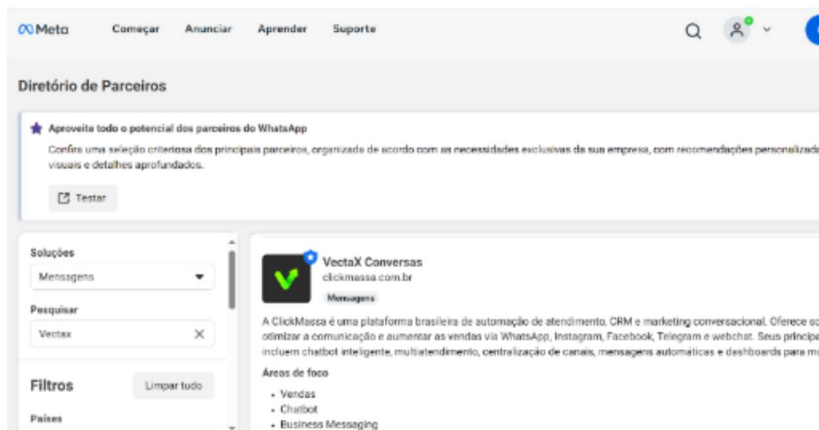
Meta Começar Anunciar Aprender Suporte

Diretório de Parceiros

Aproveite todo o potencial dos parceiros do WhatsApp

Confira uma seleção criteriosa dos principais parceiros, organizada de acordo com as necessidades exclusivas da sua empresa, com recomendações personalizad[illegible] visuais e detalhes aprofundados.

Testar

Soluções

Mensagens

Pesquisar

Vectax

Filtros

Limpar tudo

Países

VectaX Conversas

clickmassa.com.br

Mensagens

A ClickMassa é uma plataforma brasileira de automação de atendimento, CRM e marketing conversacional. Oferece so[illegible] otimizar a comunicação e aumentar as vendas via WhatsApp, Instagram, Facebook, Telegram e webchat. Seus principa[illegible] incluem chatbot inteligente, multiatendimento, centralização de canais, mensagens automáticas e dashboards para m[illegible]

Áreas de foco

• Vendas
• Chatbot
• Business Messaging